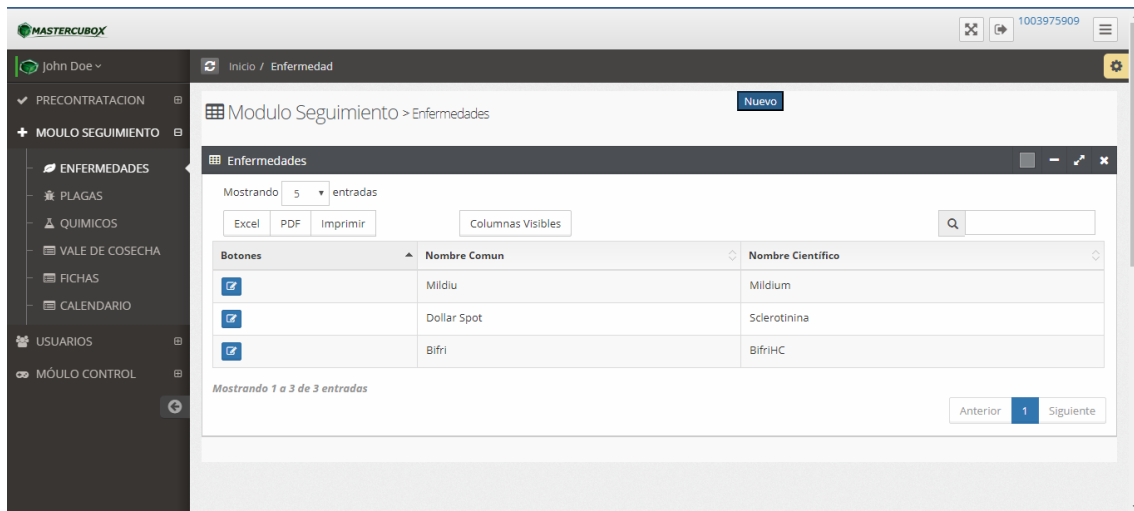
MASTERCUBOX

1003975909

John Doe

PRECONTRATACION

MOULO SEGUIMIENTO

ENFERMEDADES

PLAGAS

QUIMICOS

VALE DE COSECHA

FICHAS

CALENDARIO

USUARIOS

MÓULO CONTROL

Inicio / Enfermedad

Modulo Seguimiento > Enfermedades

Nuevo

Enfermedades

Mostrando 5 entradas

Excel PDF Imprimir

Columnas Visibles

| Botones | Nombre Comun | Nombre Científico |
|---|---|---|
| | Mildiu | Mildium |
| | Dollar Spot | Sclerotinina |
| | Bifri | BifriHC |

Mostrando 1 a 3 de 3 entradas

Anterior 1 Siguiente